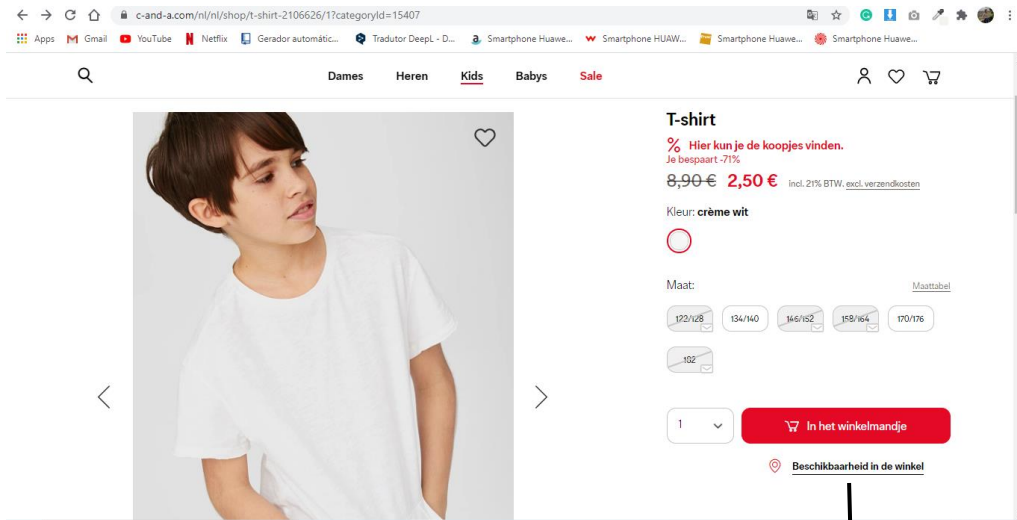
c-and-a.com/nl/nl/shop/t-shirt-2106626/1?categoryId=15407

Apps Gmail YouTube Netflix Gerador automátic... Tradutor DeepL - D... Smartphone Huawe... Smartphone HUAW... Smartphone Huawe... Smartphone Huawe...

Dames Heren Kids Babys Sale

T-shirt

% Hier kun je de koopjes vinden.
Je bespaart -71%

8,90 € 2,50 € Incl. 21% BTW. excl. verzendkosten

Kleur: crème wit

Maat: Maattabel

122/128 134/140 146/152 158/164 170/176

182

1 In het winkelmandje

Beschikbaarheid in de winkel